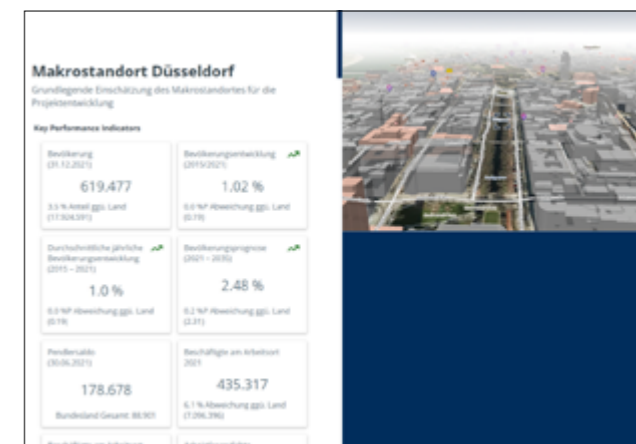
Makrostandort Düsseldorf

Grundlegende Einschätzung des Makrostandortes für die Projektentwicklung

Key Performance Indicators

Bevölkerung (31.12.2021)

619.477

3.5 % Anteil ggü. Land (17.924.591)

Bevölkerungsentwicklung (2015/2021)

1.02 %

0.0 %P Abweichung ggü. Land (0.19)

Durchschnittliche jährliche Bevölkerungsentwicklung (2015 – 2021)

1.0 %

0.0 %P Abweichung ggü. Land (0.19)

Bevölkerungsprognose (2021 – 2035)

2.48 %

0.2 %P Abweichung ggü. Land (2.31)

Pendlersaldo (30.06.2021)

178.678

Bundesland Gesamt: 88.901

Beschäftigte am Arbeitsort 2021

435.317

6.1 % Abweichung ggü. Land (7.096.396)

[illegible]